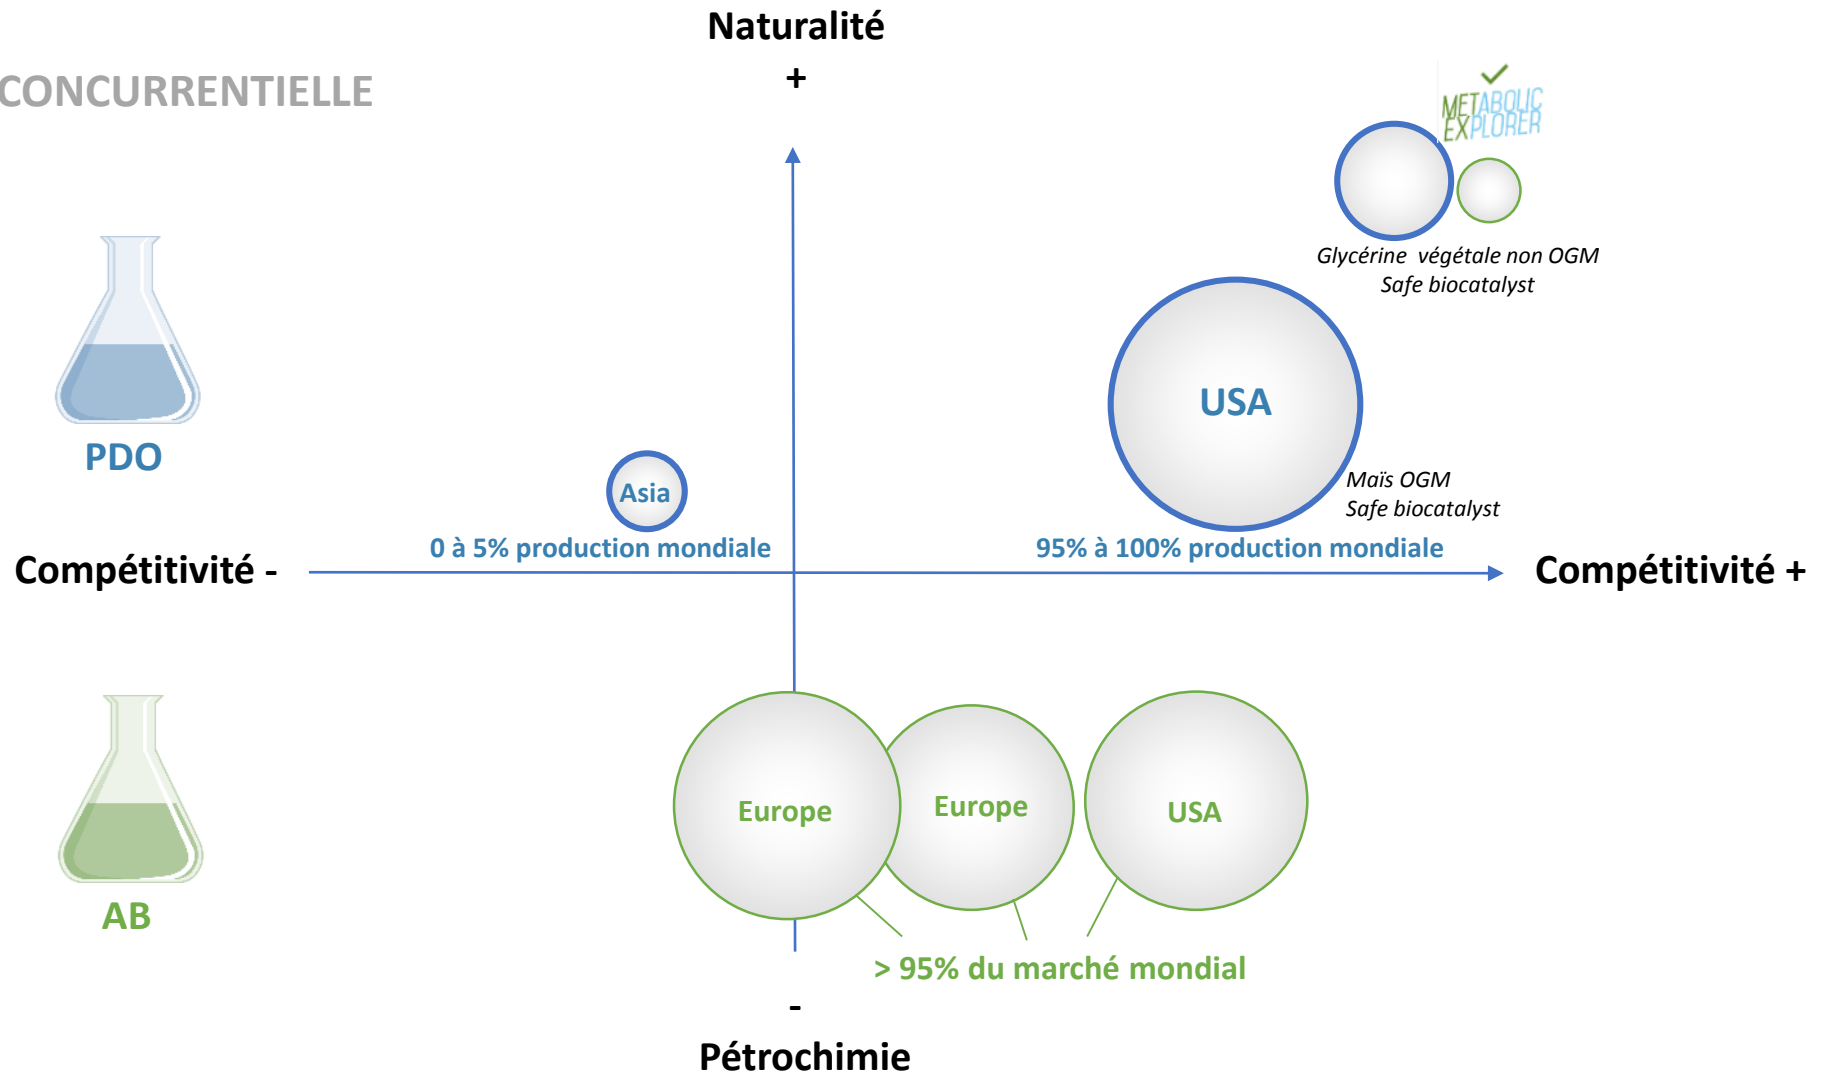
CONCURRENTIELLE

Naturalité
+

METABOLIC EXPLORER

Glycérine végétale non OGM
Safe biocatalyst

PDO

USA

Maïs OGM
Safe biocatalyst

Asia

0 à 5% production mondiale

95% à 100% production mondiale

Compétitivité -

Compétitivité +

Europe

Europe

USA

AB

> 95% du marché mondial

-
Pétrochimie